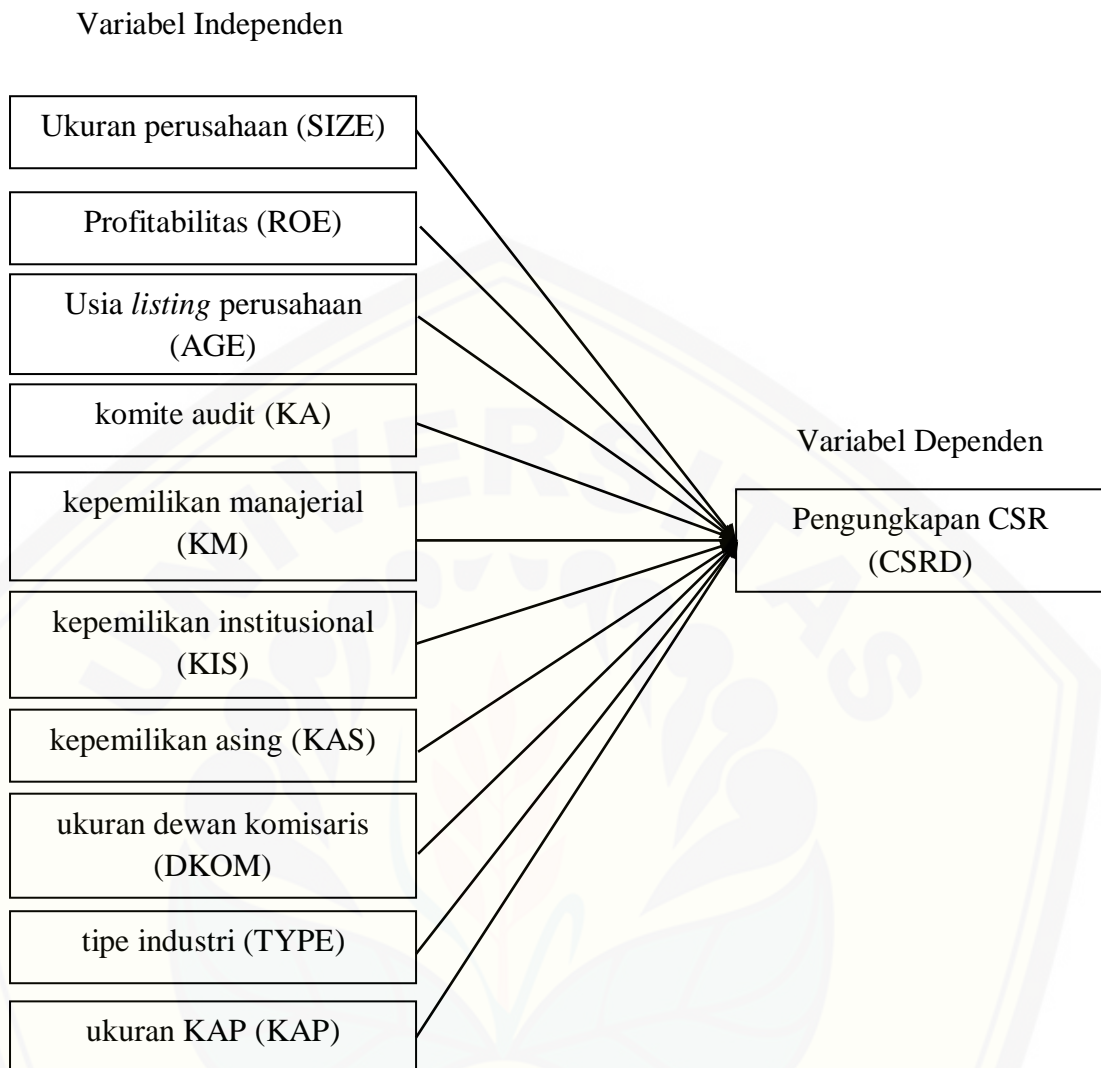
Variabel Independen

Ukuran perusahaan (SIZE)

Profitabilitas (ROE)

Usia *listing* perusahaan (AGE)

komite audit (KA)

kepemilikan manajerial (KM)

kepemilikan institusional (KIS)

kepemilikan asing (KAS)

ukuran dewan komisaris (DKOM)

tipe industri (TYPE)

ukuran KAP (KAP)

Variabel Dependen

Pengungkapan CSR (CSRD)